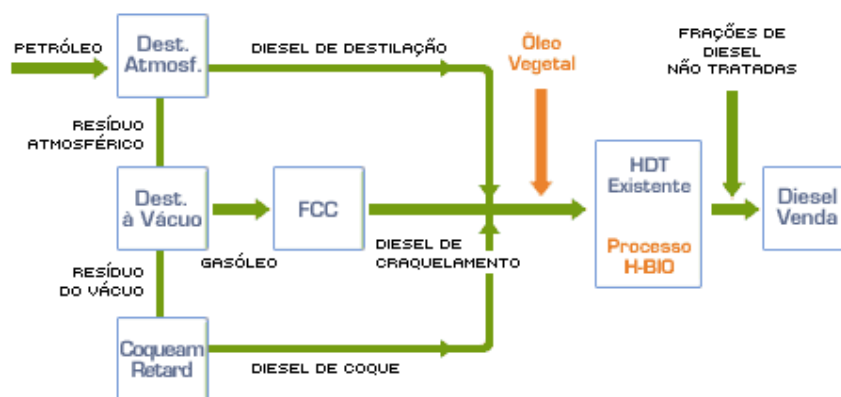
PETRÓLEO

Dest. Atmosf.

DIESEL DE DESTILAÇÃO

Óleo Vegetal

FRAÇÕES DE DIESEL NÃO TRATADAS

RESÍDUO ATMOSFÉRICO

Dest. à Vácuo

FCC

HDT Existente

Processo H-BIO

Diesel Venda

GASÓLEO

DIESEL DE CRAQUELAMENTO

RESÍDUO DO VÁCUO

Coqueam Retard

DIESEL DE COQUE